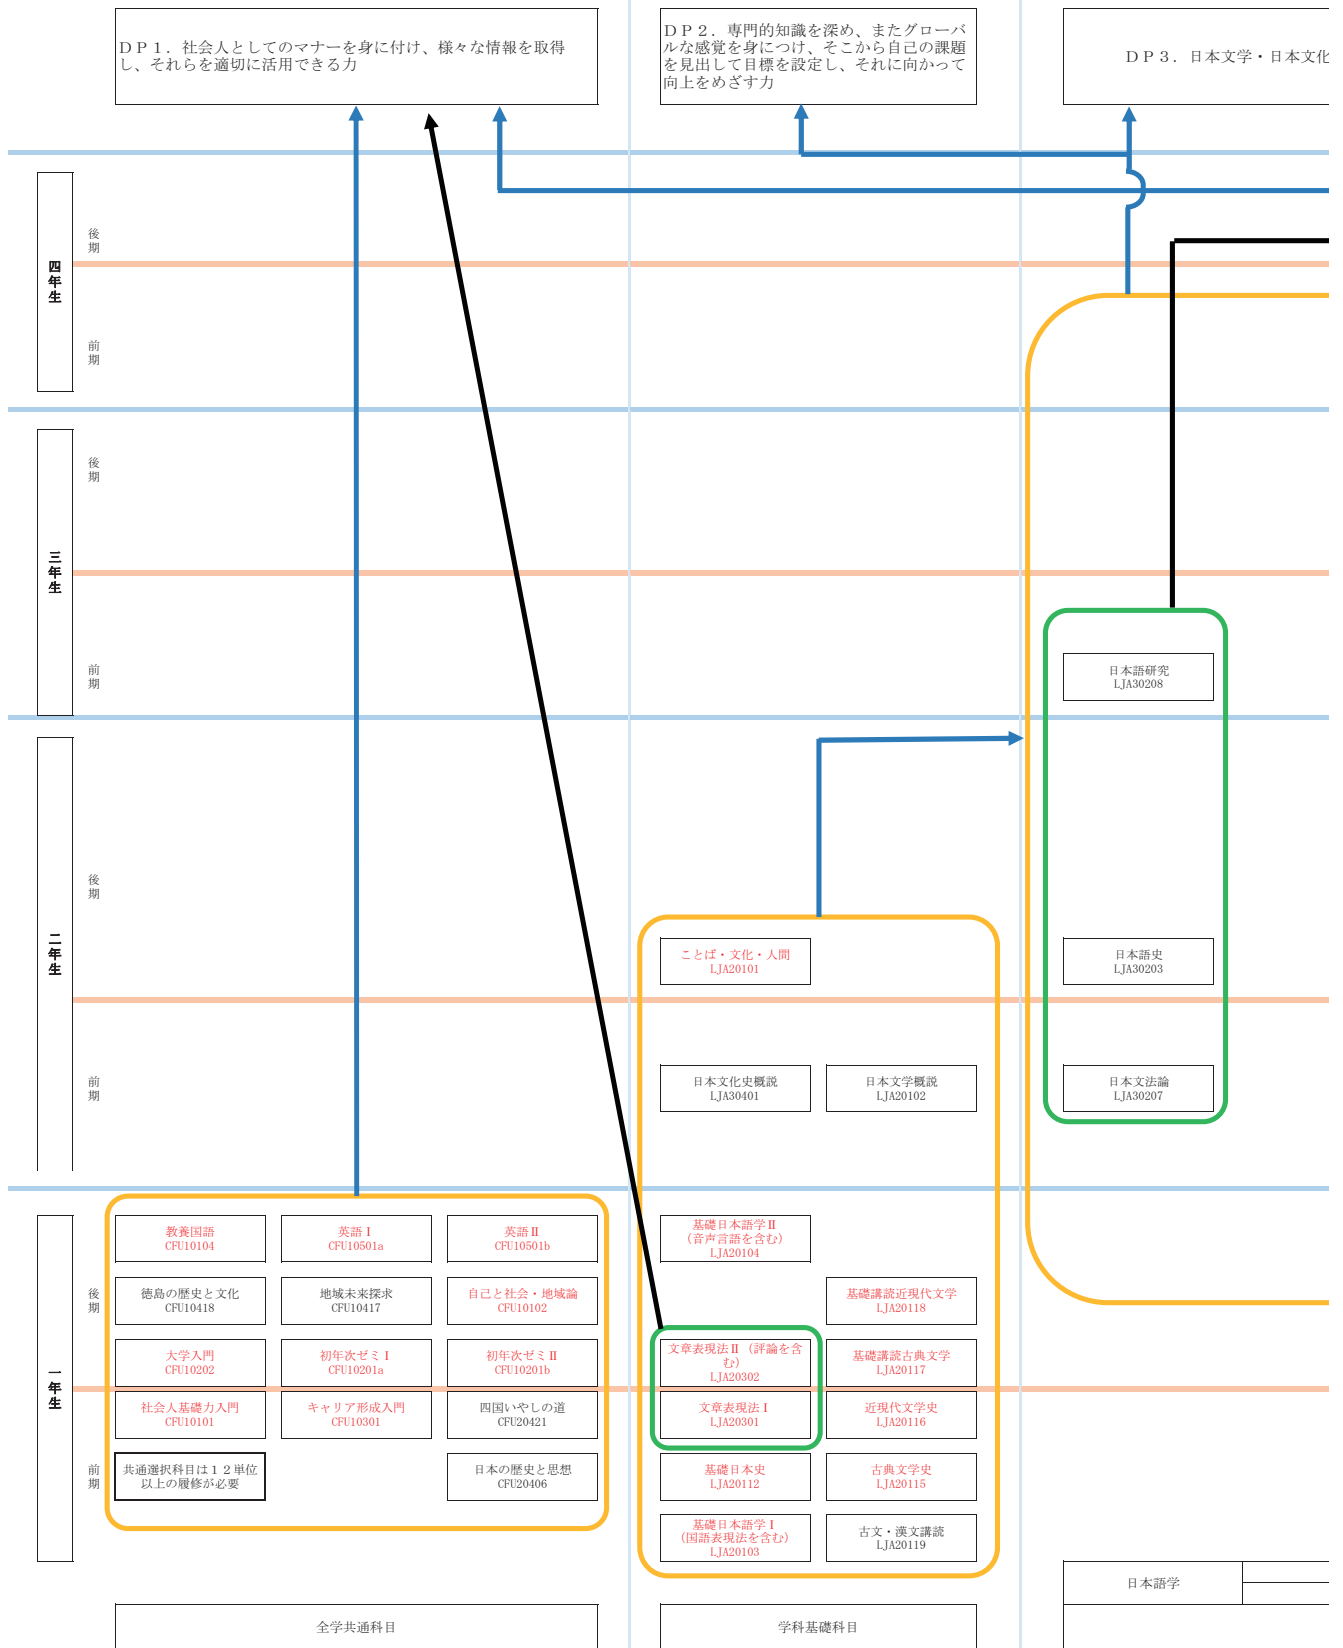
ＤＰ１．社会人としてのマナーを身に付け、様々な情報を取得し、それらを適切に活用できる力

ＤＰ２．専門的知識を深め、またグローバルな感覚を身につけ、そこから自己の課題を見出して目標を設定し、それに向かって向上をめざす力

ＤＰ３．日本文学・日本文化

四年生

後期

前期

三年生

後期

前期

日本語研究
LJA30208

二年生

後期

前期

ことば・文化・人間
LJA20101

日本語史
LJA30203

日本文化史概説
LJA30401

日本文学概説
LJA20102

日本文法論
LJA30207

一年生

後期

前期

教養国語
CFU10104

英語Ⅰ
CFU10501a

英語Ⅱ
CFU10501b

基礎日本語学Ⅱ（音声言語を含む）
LJA20104

徳島の歴史と文化
CFU10418

地域未来探求
CFU10417

自己と社会・地域論
CFU10102

基礎講読近現代文学
LJA20118

大学入門
CFU10202

初年次ゼミⅠ
CFU10201a

初年次ゼミⅡ
CFU10201b

文章表現法Ⅱ（評論を含む）
LJA20302

基礎講読古典文学
LJA20117

社会人基礎力入門
CFU10101

キャリア形成入門
CFU10301

四国いやしの道
CFU20421

文章表現法Ⅰ
LJA20301

近現代文学史
LJA20116

共通選択科目は１２単位以上の履修が必要

日本の歴史と思想
CFU20406

基礎日本史
LJA20112

古典文学史
LJA20115

基礎日本語学Ⅰ（国語表現法を含む）
LJA20103

古文・漢文講読
LJA20119

日本語学

全学共通科目

学科基礎科目